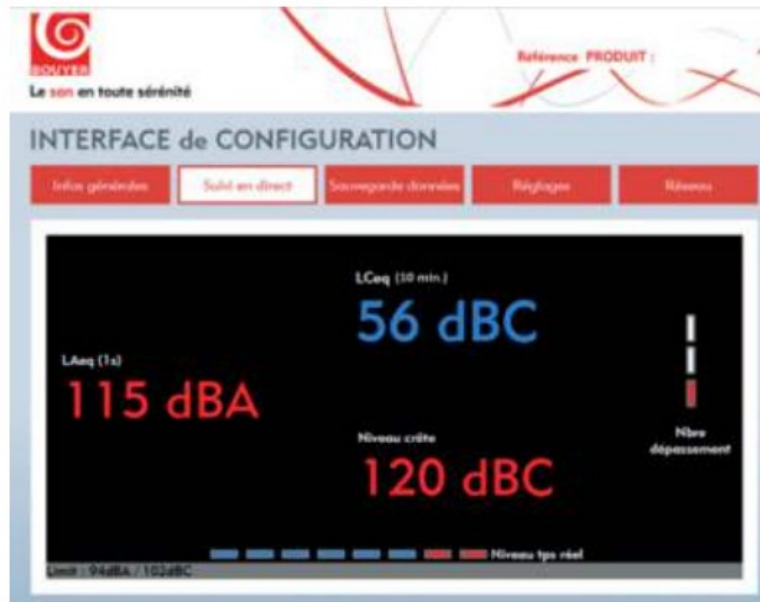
BOUYER

Le son en toute sérénité

Référence PRODUIT :

INTERFACE de CONFIGURATION

Infos générales

Suivi en direct

Sauvegarde données

Réglages

Réseau

LCeq (10 min.)

56 dBC

LAeq (1s)

115 dBA

Niveau crête

120 dBC

Nbre dépassement

Niveau tps réel

Limit : 94dBA / 102dBC